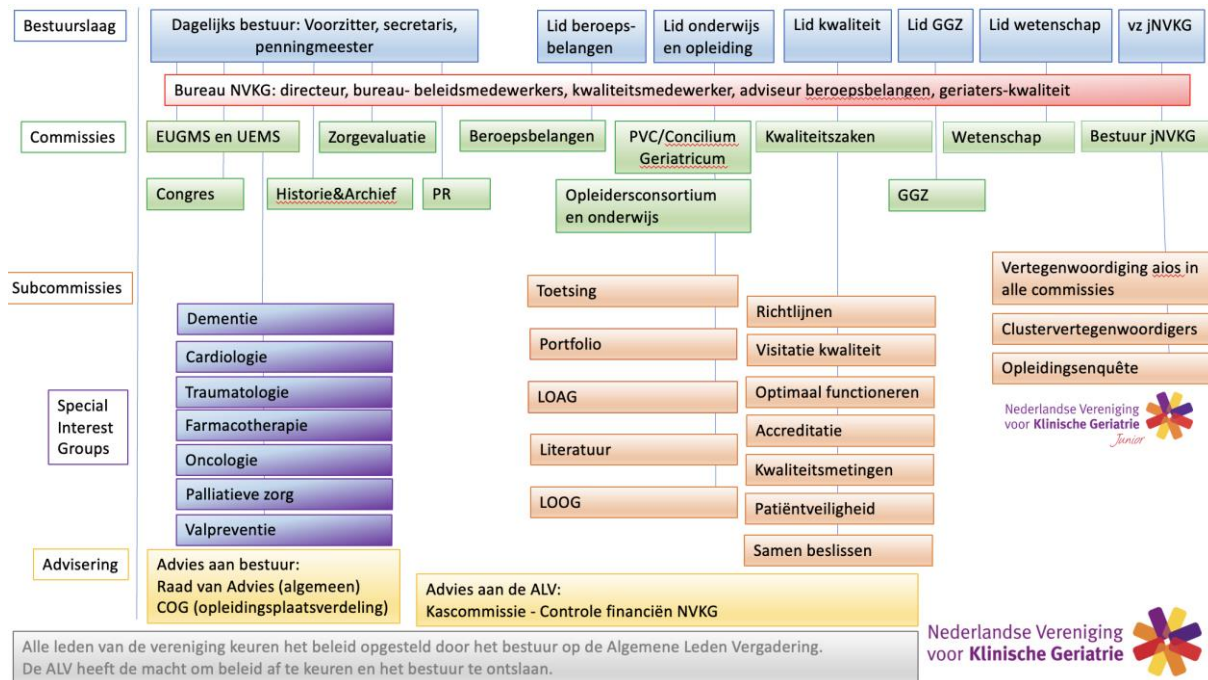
Bestuurslaag

Dagelijks bestuur: Voorzitter, secretaris, penningmeester

Lid beroepsbelangen

Lid onderwijs en opleiding

Lid kwaliteit

Lid GGZ

Lid wetenschap

vz jNVKG

Bureau NVKG: directeur, bureau- beleidsmedewerkers, kwaliteitsmedewerker, adviseur beroepsbelangen, geriaters-kwaliteit

Commissies

EUGMS en UEMS

Zorgevaluatie

Beroepsbelangen

PVC/Concilium Geriatricum

Kwaliteitszaken

Wetenschap

Bestuur jNVKG

Congres

Historie&Archief

PR

Opleidersconsortium en onderwijs

GGZ

Subcommissies

Toetsing

Portfolio

LOAG

Literatuur

LOOG

Richtlijnen

Visitatie kwaliteit

Optimaal functioneren

Accreditatie

Kwaliteitsmetingen

Patiëntveiligheid

Samen beslissen

Vertegenwoordiging aios in alle commissies

Clustervertegenwoordigers

Opleidingsenquête

Nederlandse Vereniging voor Klinische Geriatrie Junior

Special Interest Groups

Dementie

Cardiologie

Traumatologie

Farmacotherapie

Oncologie

Palliatieve zorg

Valpreventie

Advisering

Advies aan bestuur:
Raad van Advies (algemeen)
COG (opleidingsplaatsverdeling)

Advies aan de ALV:
Kascommissie - Controle financiën NVKG

Alle leden van de vereniging keuren het beleid opgesteld door het bestuur op de Algemene Leden Vergadering.
De ALV heeft de macht om beleid af te keuren en het bestuur te ontslaan.

Nederlandse Vereniging voor Klinische Geriatrie